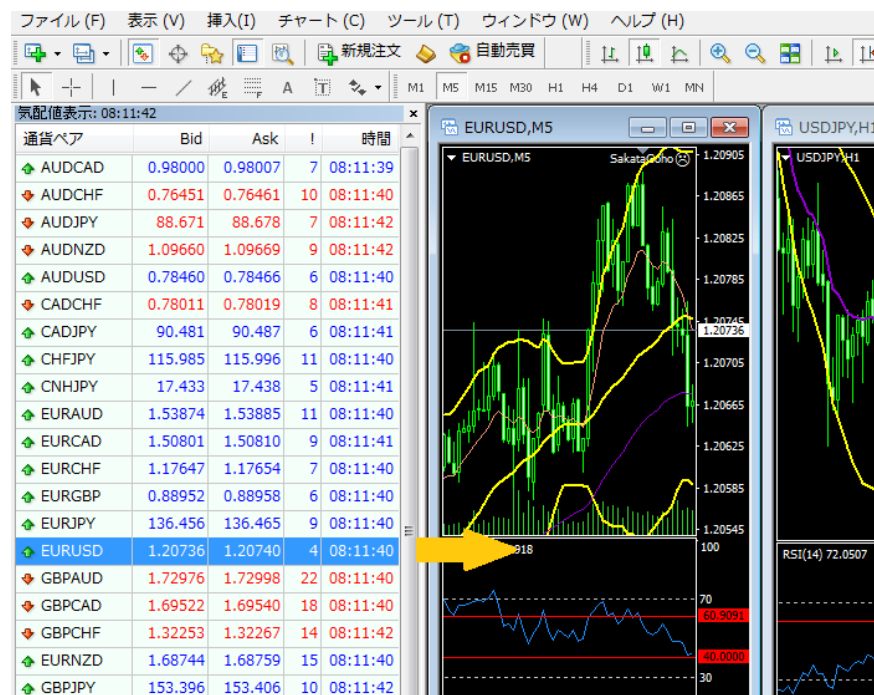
ファイル (F)　表示 (V)　挿入(I)　チャート (C)　ツール (T)　ウィンドウ (W)　ヘルプ (H)

新規注文　自動売買

M1　M5　M15　M30　H1　H4　D1　W1　MN

気配値表示: 08:11:42

| 通貨ペア | Bid | Ask | ! | 時間 |
|---|---|---|---|---|
| AUDCAD | 0.98000 | 0.98007 | 7 | 08:11:39 |
| AUDCHF | 0.76451 | 0.76461 | 10 | 08:11:40 |
| AUDJPY | 88.671 | 88.678 | 7 | 08:11:42 |
| AUDNZD | 1.09660 | 1.09669 | 9 | 08:11:42 |
| AUDUSD | 0.78460 | 0.78466 | 6 | 08:11:40 |
| CADCHF | 0.78011 | 0.78019 | 8 | 08:11:41 |
| CADJPY | 90.481 | 90.487 | 6 | 08:11:41 |
| CHFJPY | 115.985 | 115.996 | 11 | 08:11:40 |
| CNHJPY | 17.433 | 17.438 | 5 | 08:11:41 |
| EURAUD | 1.53874 | 1.53885 | 11 | 08:11:40 |
| EURCAD | 1.50801 | 1.50810 | 9 | 08:11:41 |
| EURCHF | 1.17647 | 1.17654 | 7 | 08:11:40 |
| EURGBP | 0.88952 | 0.88958 | 6 | 08:11:40 |
| EURJPY | 136.456 | 136.465 | 9 | 08:11:40 |
| EURUSD | 1.20736 | 1.20740 | 4 | 08:11:40 |
| GBPAUD | 1.72976 | 1.72998 | 22 | 08:11:40 |
| GBPCAD | 1.69522 | 1.69540 | 18 | 08:11:40 |
| GBPCHF | 1.32253 | 1.32267 | 14 | 08:11:42 |
| EURNZD | 1.68744 | 1.68759 | 15 | 08:11:40 |
| GBPJPY | 153.396 | 153.406 | 10 | 08:11:42 |

EURUSD,M5

EURUSD,M5　SakataGoho

1.20905
1.20865
1.20825
1.20785
1.20745
1.20736
1.20705
1.20665
1.20625
1.20585
1.20545

918　100
70
60.9091
40.0000
30

USDJPY,H1

USDJPY,H1

RSI(14) 72.0507